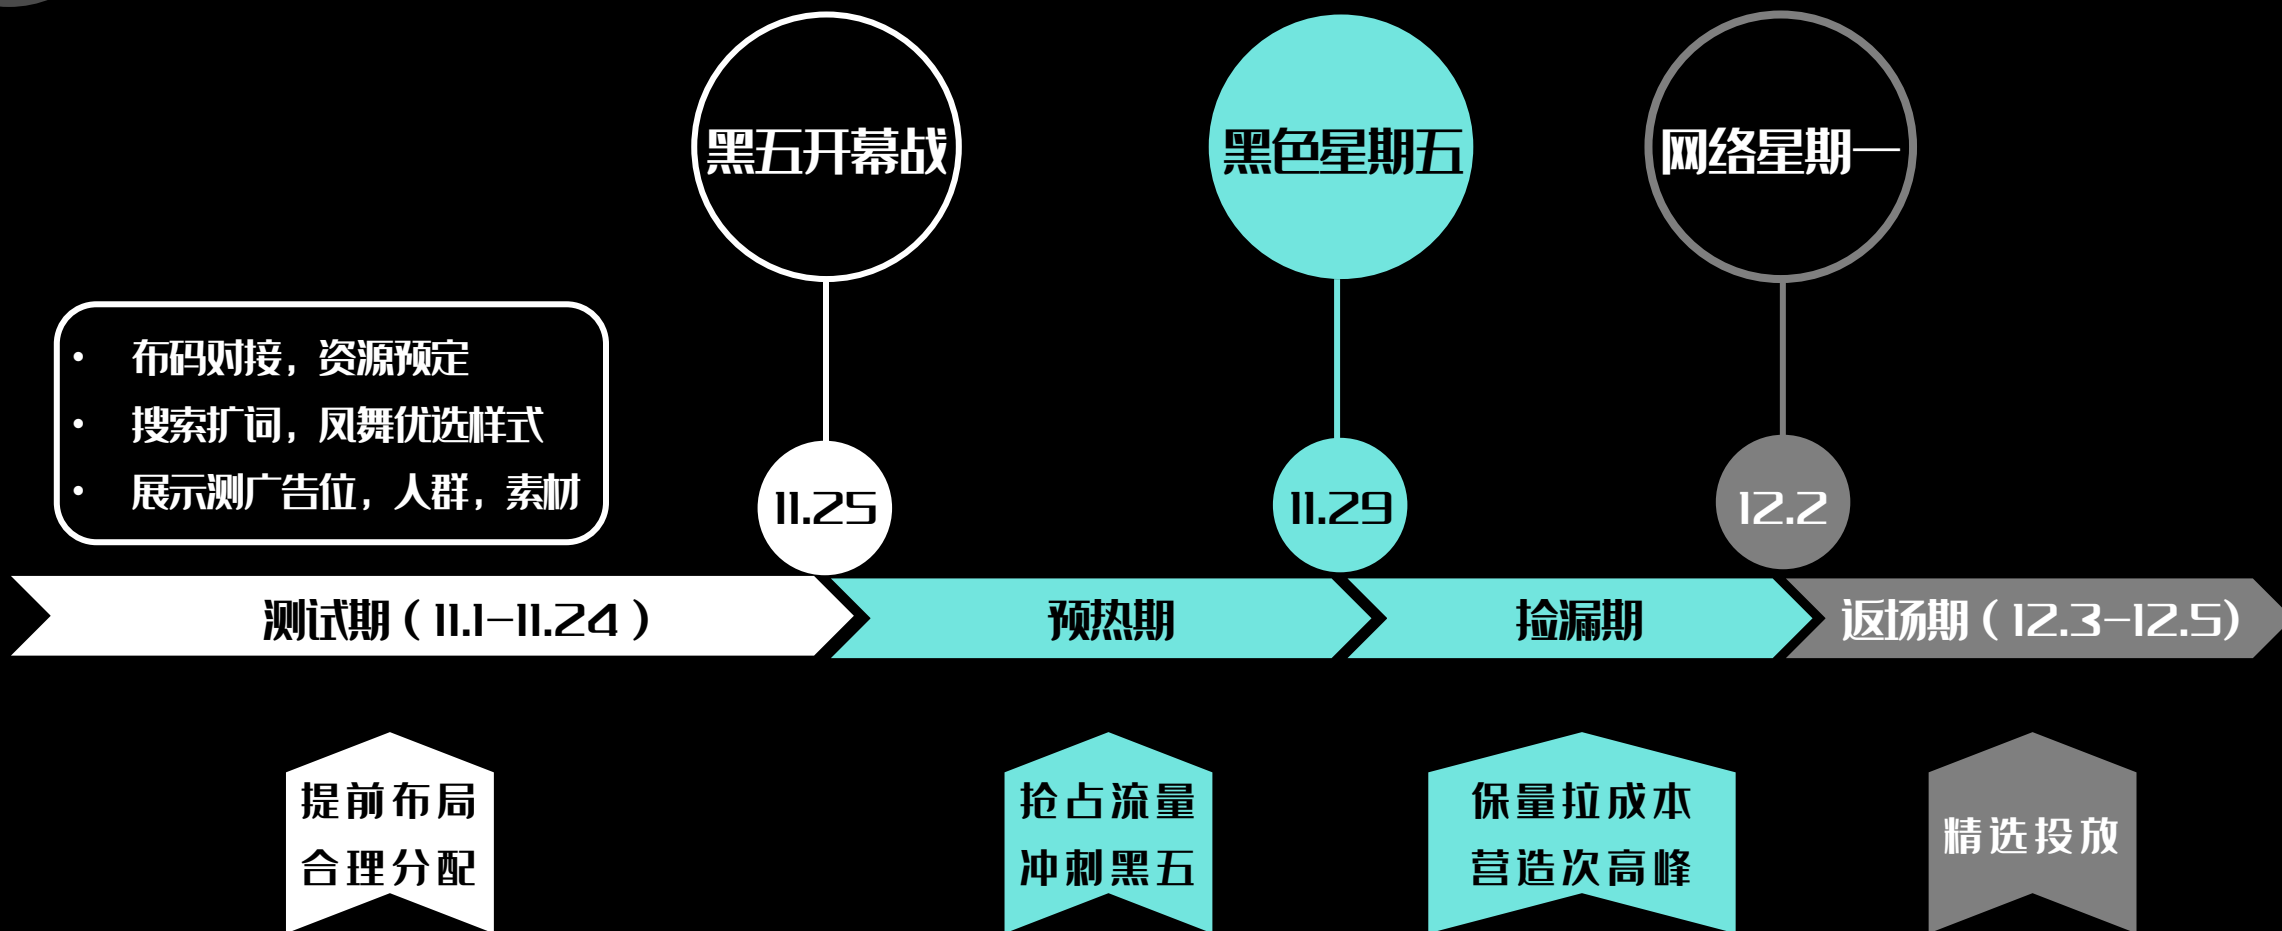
黑五开幕战

黑色星期五

网络星期一

• 布码对接，资源预定
• 搜索扩词，凤舞优选样式
• 展示测广告位，人群，素材

11.25

11.29

12.2

测试期（11.1-11.24）

预热期

捡漏期

返场期（12.3-12.5）

提前布局
合理分配

抢占流量
冲刺黑五

保量拉成本
营造次高峰

精选投放